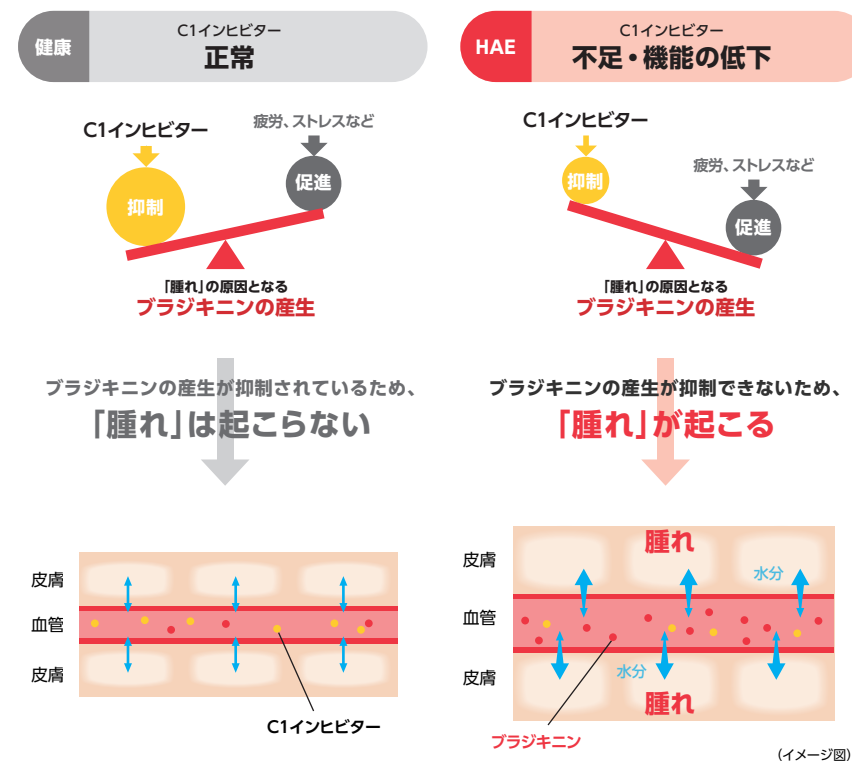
健康

C1インヒビター
正常

C1インヒビター
抑制

疲労、ストレスなど
促進

「腫れ」の原因となる
ブラジキニンの産生

ブラジキニンの産生が抑制されているため、
「腫れ」は起こらない

皮膚
血管
皮膚

C1インヒビター

HAE

C1インヒビター
不足・機能の低下

C1インヒビター
抑制

疲労、ストレスなど
促進

「腫れ」の原因となる
ブラジキニンの産生

ブラジキニンの産生が抑制できないため、
「腫れ」が起こる

皮膚
血管
皮膚

腫れ
水分
水分
腫れ

ブラジキニン

(イメージ図)